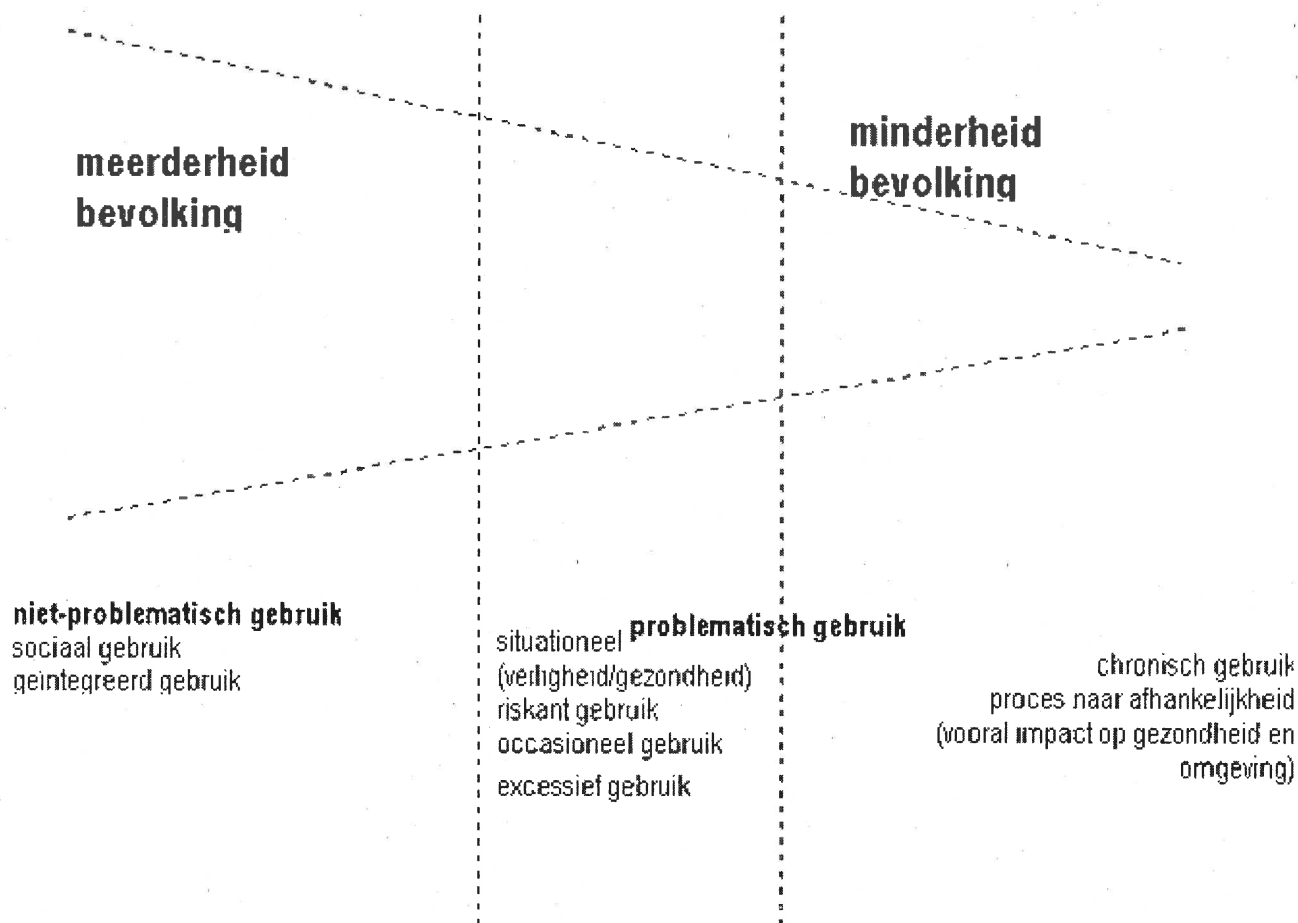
meerderheid bevolking

minderheid bevolking

niet-problematisch gebruik
sociaal gebruik
geintegreerd gebruik

problematisch gebruik
situationeel
(veiligheid/gezondheid)
riskant gebruik
occasioneel gebruik
excessief gebruik

chronisch gebruik
proces naar afhankelijkheid
(vooral impact op gezondheid en omgeving)